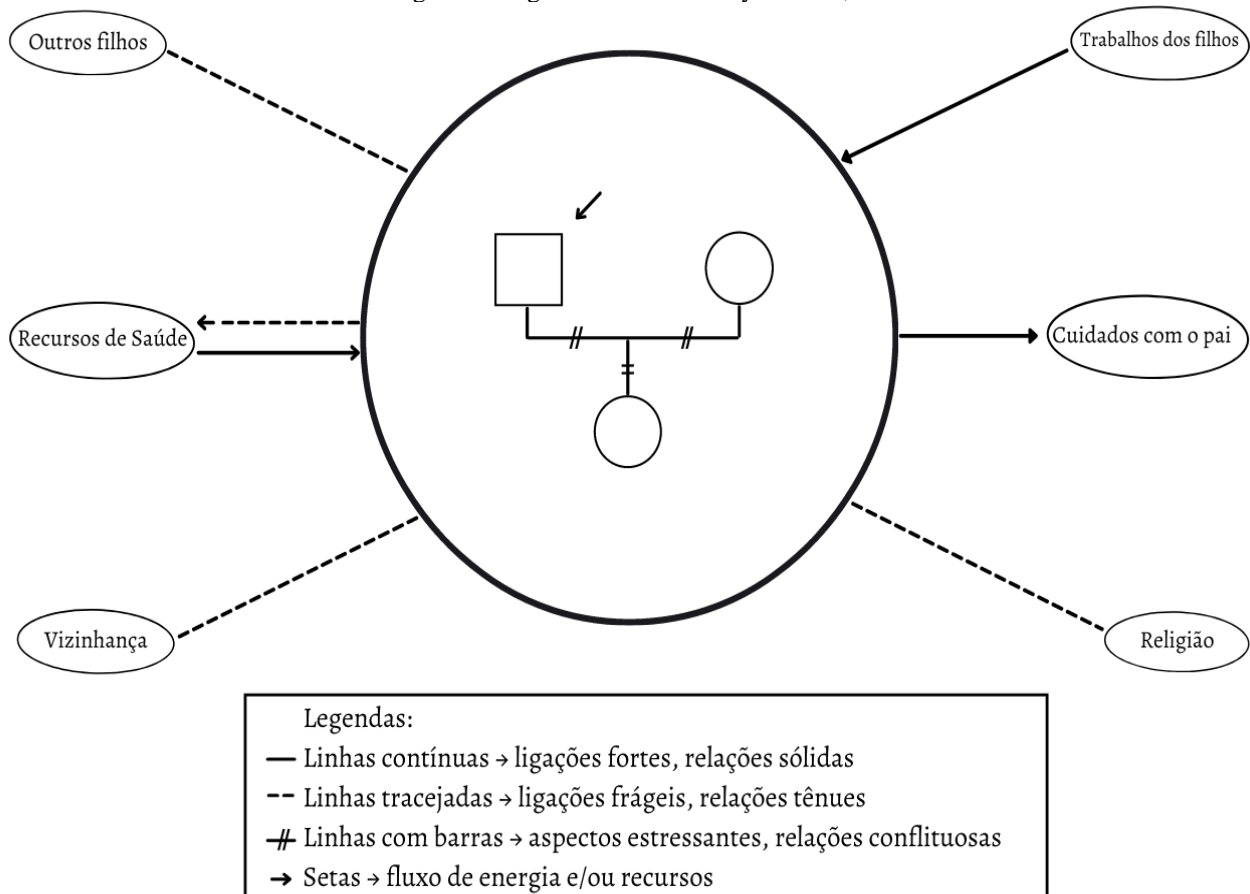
Outros filhos

Trabalhos dos filhos

Recursos de Saúde

Cuidados com o pai

Vizinhança

Religião

Legendas:
— Linhas contínuas → ligações fortes, relações sólidas
-- Linhas tracejadas → ligações frágeis, relações tênues
# Linhas com barras → aspectos estressantes, relações conflituosas
→ Setas → fluxo de energia e/ou recursos